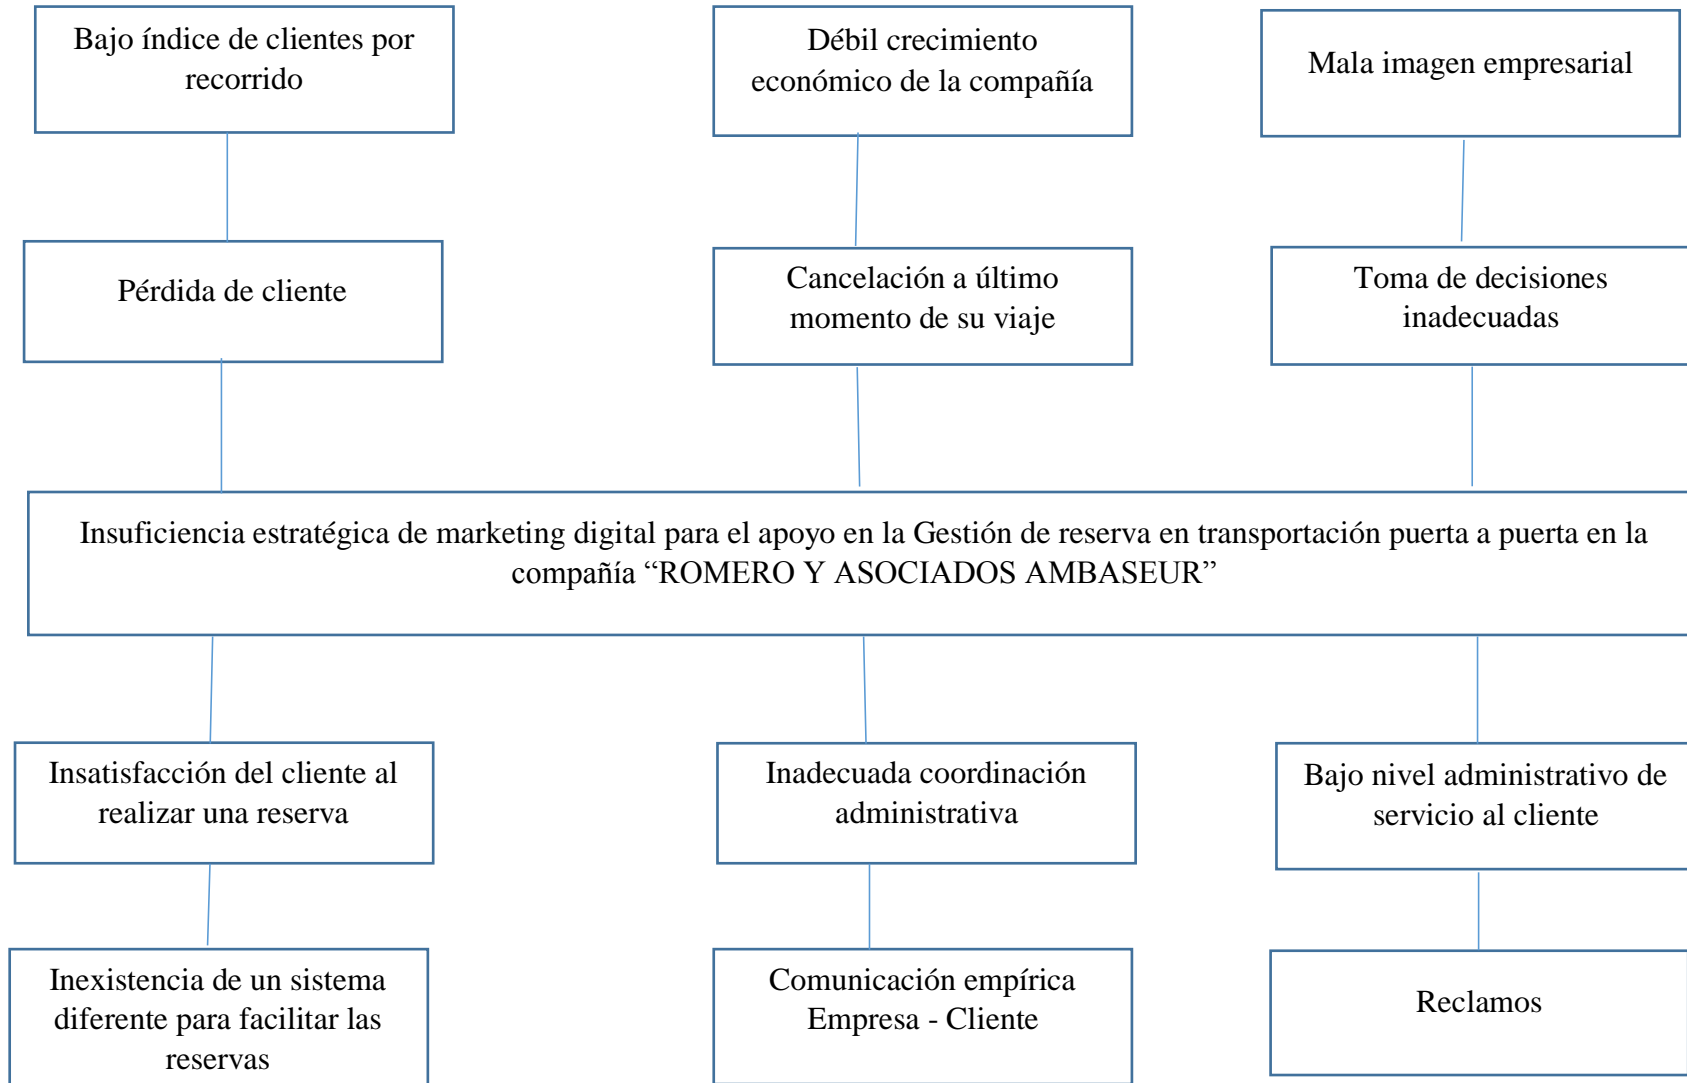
Bajo índice de clientes por recorrido

Débil crecimiento económico de la compañía

Mala imagen empresarial

Pérdida de cliente

Cancelación a último momento de su viaje

Toma de decisiones inadecuadas

Insuficiencia estratégica de marketing digital para el apoyo en la Gestión de reserva en transportación puerta a puerta en la compañía “ROMERO Y ASOCIADOS AMBASEUR”

Insatisfacción del cliente al realizar una reserva

Inadecuada coordinación administrativa

Bajo nivel administrativo de servicio al cliente

Inexistencia de un sistema diferente para facilitar las reservas

Comunicación empírica Empresa - Cliente

Reclamos